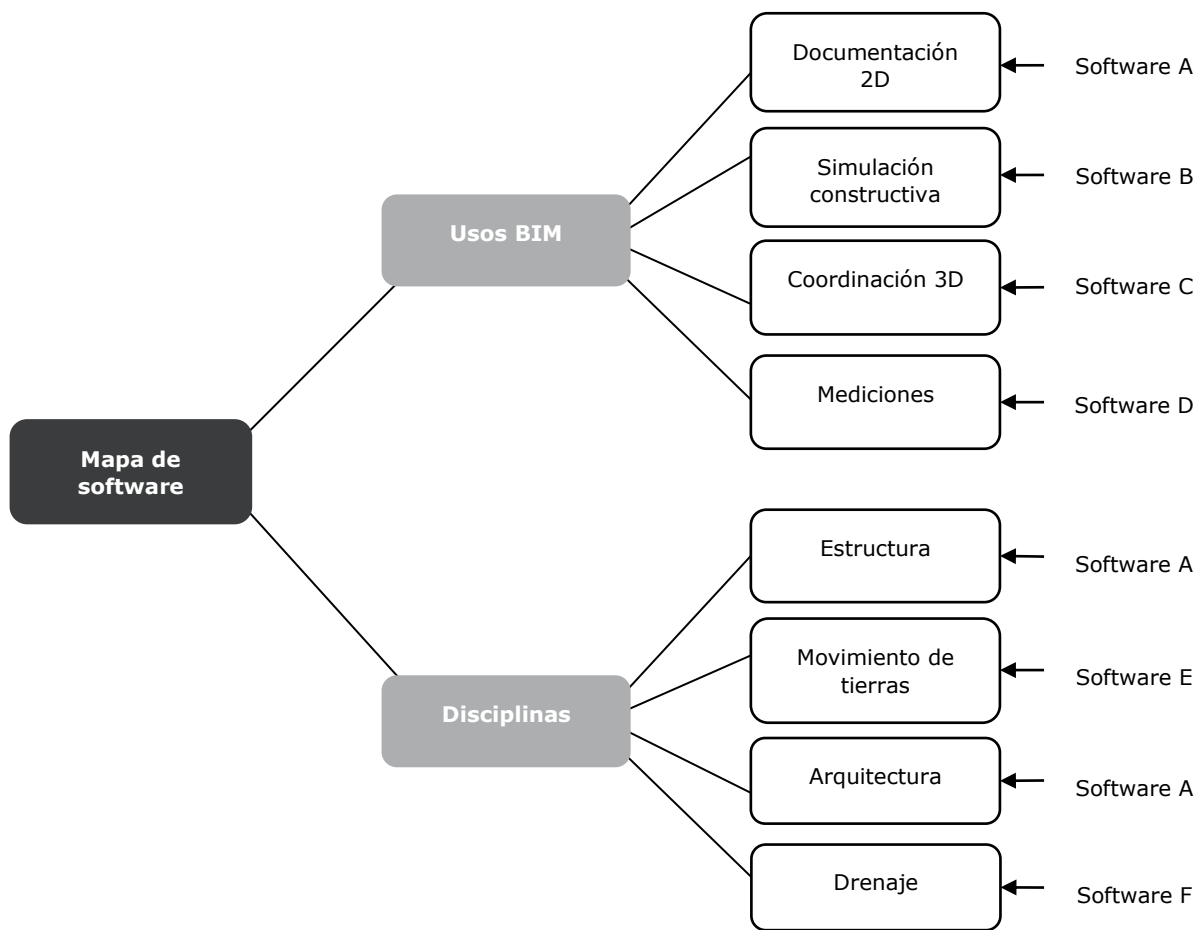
Mapa de software

Usos BIM

Documentación 2D
Software A

Simulación constructiva
Software B

Coordinación 3D
Software C

Mediciones
Software D

Disciplinas

Estructura
Software A

Movimiento de tierras
Software E

Arquitectura
Software A

Drenaje
Software F